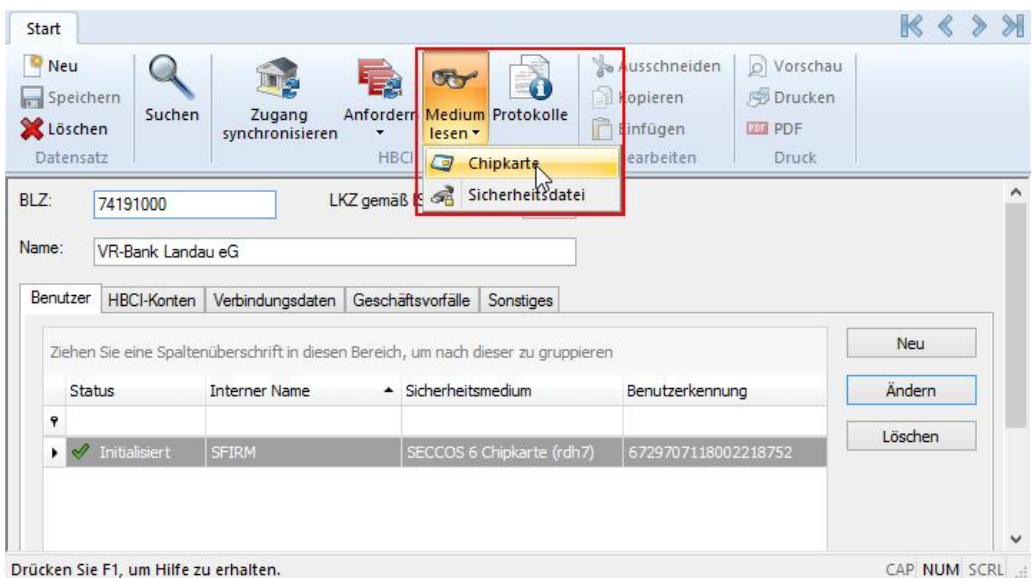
Start

Neu
Speichern
Löschen
Datensatz

Suchen

Zugang synchronisieren

Anfordern

HBCI

Medium lesen

Protokolle

Chipkarte
Sicherheitsdatei

Ausschneiden
Kopieren
Einfügen
Bearbeiten

Vorschau
Drucken
PDF
Druck

BLZ: 74191000

LKZ gemäß IS

Name: VR-Bank Landau eG

Benutzer | HBCI-Konten | Verbindungsdaten | Geschäftsvorfälle | Sonstiges

Ziehen Sie eine Spaltenüberschrift in diesen Bereich, um nach dieser zu gruppieren

| Status | Interner Name | Sicherheitsmedium | Benutzerkennung |
|---|---|---|---|
| | | | |
| Initialisiert | SFIRM | SECCOS 6 Chipkarte (rdh7) | 6729707118002218752 |

Neu
Ändern
Löschen

Drücken Sie F1, um Hilfe zu erhalten.

CAP NUM SCRL